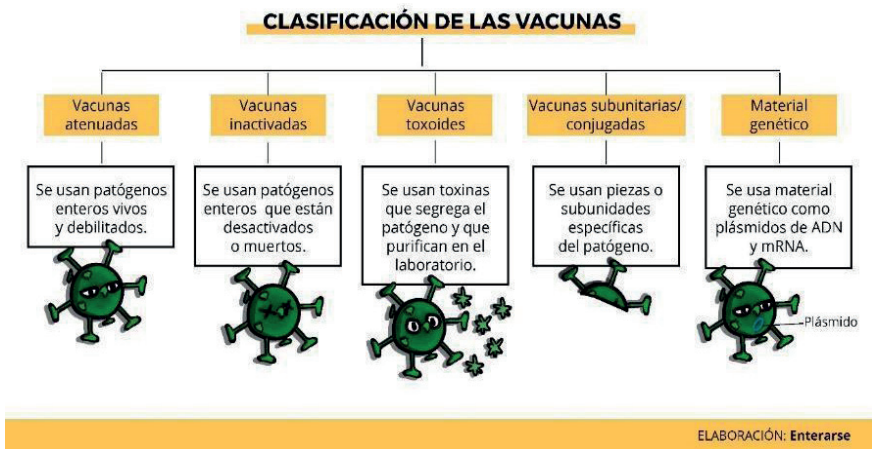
CLASIFICACIÓN DE LAS VACUNAS

Vacunas atenuadas

Se usan patógenos enteros vivos y debilitados.

Vacunas inactivadas

Se usan patógenos enteros que están desactivados o muertos.

Vacunas toxoides

Se usan toxinas que segrega el patógeno y que purifican en el laboratorio.

Vacunas subunitarias/ conjugadas

Se usan piezas o subunidades específicas del patógeno.

Material genético

Se usa material genético como plásmidos de ADN y mRNA.

Plásmido

ELABORACIÓN: Enterarse